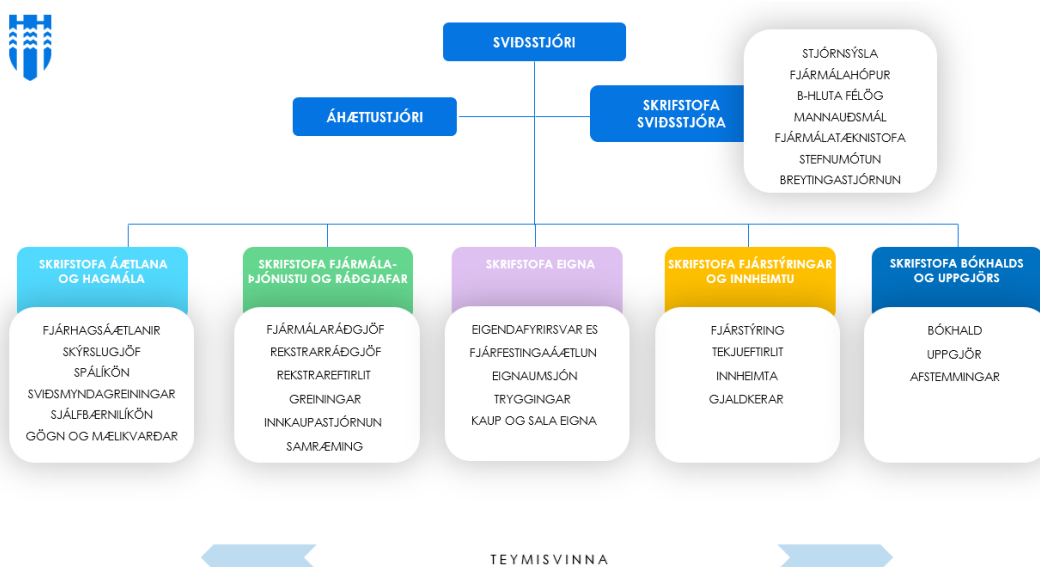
SVIÐSSTJÓRI

ÁHÆTTUSTJÓRI

SKRIFSTOFA SVIÐSSTJÓRA

STJÓRNSÝSLA
FJÁRMÁLAHÓPUR
B-HLUTA FÉLÖG
MANNAUÐSMÁL
FJÁRMÁLATÆKNISTOFA
STEFNUMÓTUN
BREYTINGASTJÓRNUN

SKRIFSTOFA ÁÆTLANA OG HAGMÁLA

FJÁRHAGSÁÆTLANIR
SKÝRSLUGJÖF
SPÁLÍKÖN
SVIÐSMYNDAGREININGAR
SJÁLFBÆRNILÍKÖN
GÖGN OG MÆLIKVARÐAR

SKRIFSTOFA FJÁRMÁLA-ÞJÓNUSTU OG RÁÐGJAFAR

FJÁRMÁLARÁÐGJÖF
REKSTRARRÁÐGJÖF
REKSTRAREFTIRLIT
GREININGAR
INNKAUPASTJÓRNUN
SAMRÆMING

SKRIFSTOFA EIGNA

EIGENDAFYRIRSVAR ES
FJÁRFESTINGAÁÆTLUN
EIGNAUMSJÓN
TRYGGINGAR
KAUP OG SALA EIGNA

SKRIFSTOFA FJÁRSTÝRINGAR OG INNHEIMTU

FJÁRSTÝRING
TEKJUEFTIRLIT
INNHEIMTA
GJALDKERAR

SKRIFSTOFA BÓKHALDS OG UPPGJÖRS

BÓKHALD
UPPGJÖR
AFSTEMMINGAR

TEYMISVINNA